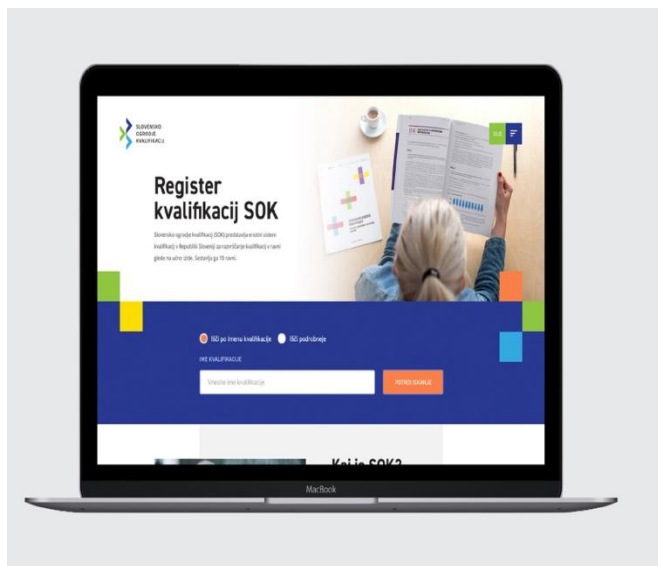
SLOVENSKO OGRODJE KVALIFIKACIJ

SLO

Register kvalifikacij SOK

Slovensko ogrodje kvalifikacij (SOK) predstavlja enotni sistem kvalifikacij v Republiki Sloveniji za razvrščanje kvalifikacij v ravni glede na učne izide. Sestavlja ga 10 ravni.

IŠČI po imenu kvalifikacije ISČI področneje

IME KVALIFIKACIJE

Vnesite ime kvalifikacije

POTRDI ISKANJE

Kaj je SOK?

MacBook